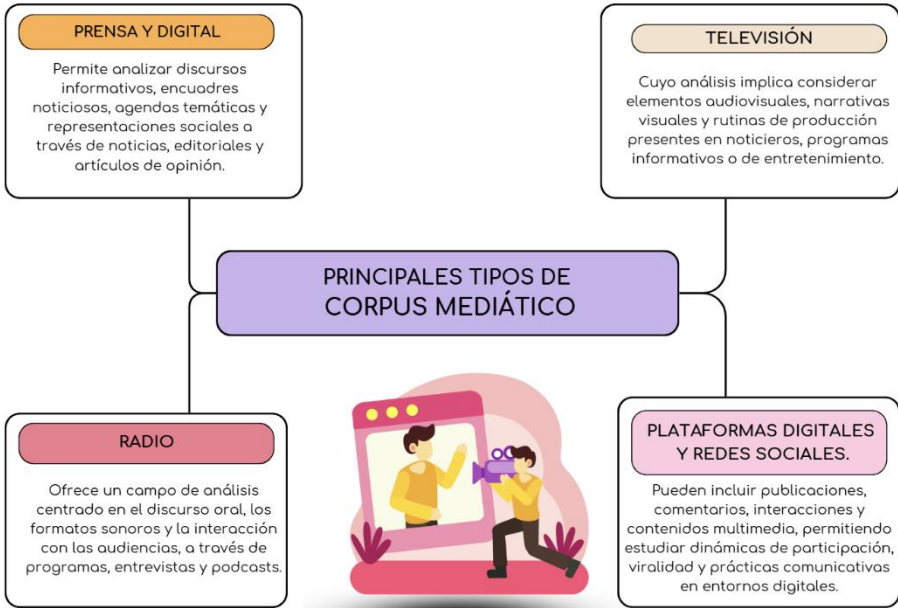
PRENSA Y DIGITAL

Permite analizar discursos informativos, encuadres noticiosos, agendas temáticas y representaciones sociales a través de noticias, editoriales y artículos de opinión.

TELEVISIÓN

Cuyo análisis implica considerar elementos audiovisuales, narrativas visuales y rutinas de producción presentes en noticieros, programas informativos o de entretenimiento.

PRINCIPALES TIPOS DE CORPUS MEDIÁTICO

RADIO

Ofrece un campo de análisis centrado en el discurso oral, los formatos sonoros y la interacción con las audiencias, a través de programas, entrevistas y podcasts.

PLATAFORMAS DIGITALES Y REDES SOCIALES.

Pueden incluir publicaciones, comentarios, interacciones y contenidos multimedia, permitiendo estudiar dinámicas de participación, viralidad y prácticas comunicativas en entornos digitales.